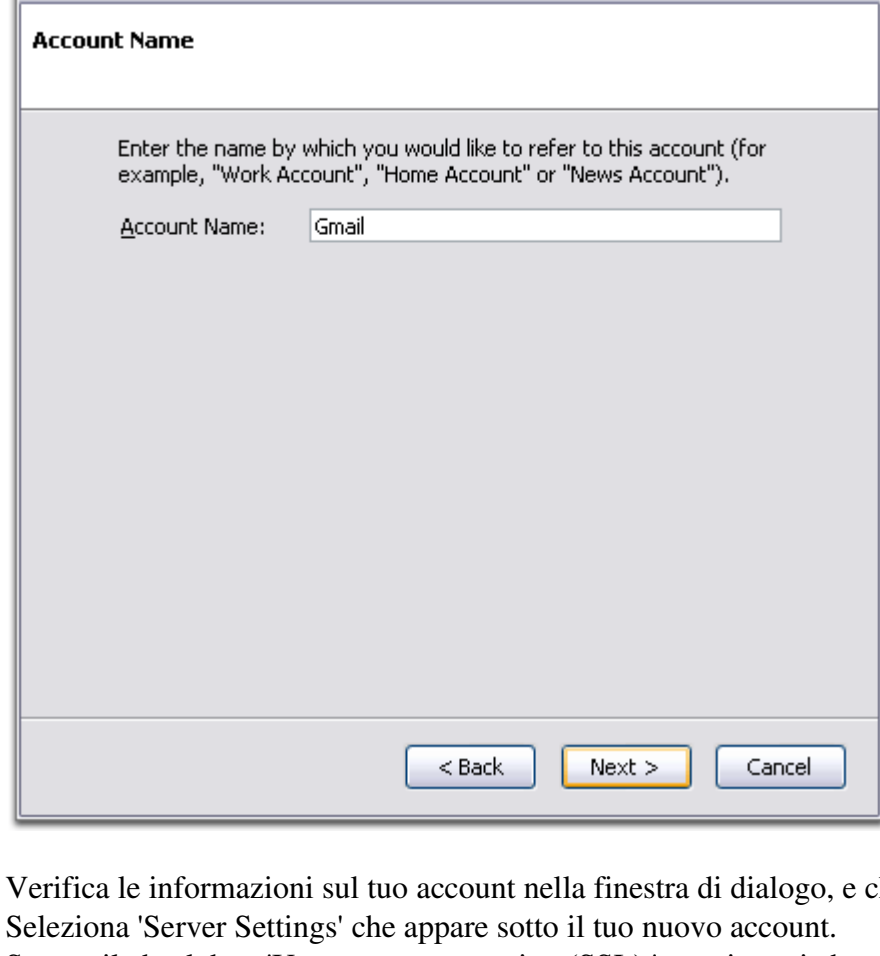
Account Name

Enter the name by which you would like to refer to this account (for example, "Work Account", "Home Account" or "News Account").

Account Name: Gmail

< Back Next > Cancel

Verifica le informazioni sul tuo account nella finestra di dialogo, e c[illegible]
Seleziona 'Server Settings' che appare sotto il tuo nuovo account.
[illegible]